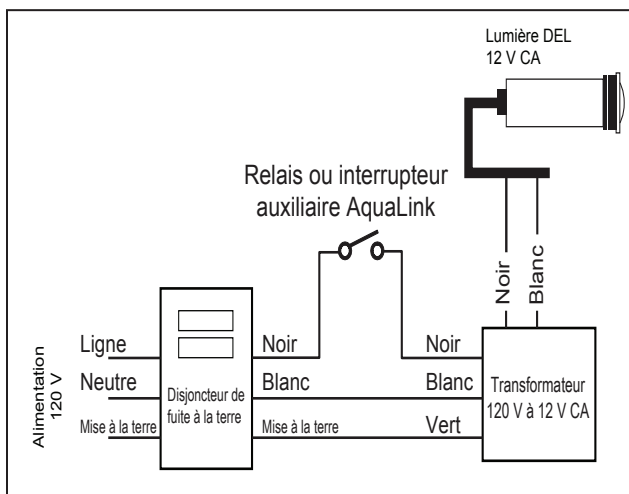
Lumière DEL
12 V CA

Relais ou interrupteur auxiliaire AquaLink

Noir
Blanc

Alimentation 120 V

Ligne
Neutre
Mise à la terre

Disjoncteur de fuite à la terre

Noir
Blanc
Mise à la terre

Noir
Blanc
Vert

Transformateur 120 V à 12 V CA